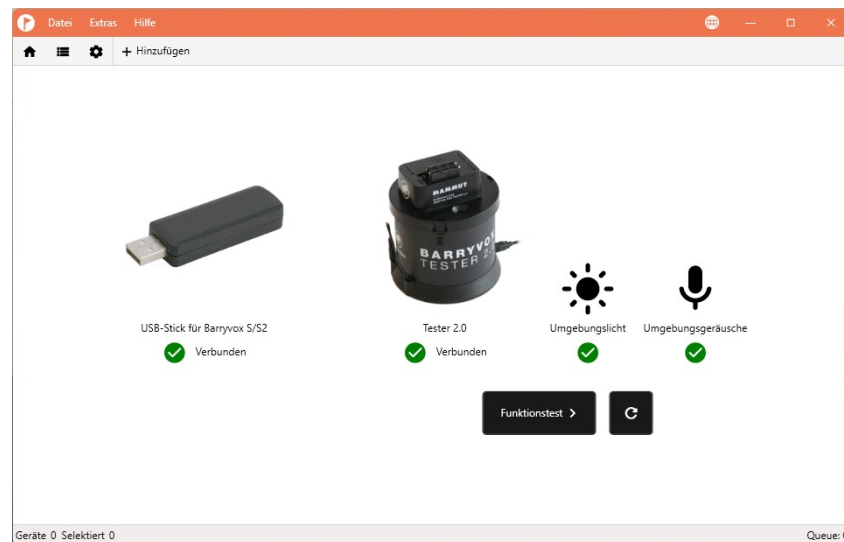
Datei Extras Hilfe

+ Hinzufügen

MAMMUT
BARRYVOX
TESTER 2

USB-Stick für Barryvox S/S2
Verbunden

Tester 2.0
Verbunden

Umgebungslicht

Umgebungsgeräusche

Funktionstest >

Geräte 0 Selektiert 0

Queue: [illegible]